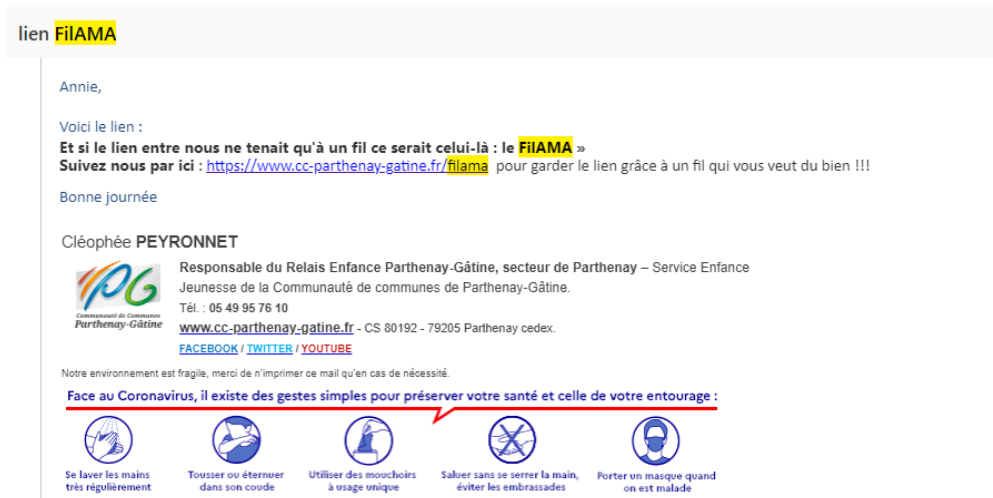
lien FilAMA

Annie,

Voici le lien :
**Et si le lien entre nous ne tenait qu'à un fil ce serait celui-là : le FilAMA »**
**Suivez nous par ici :** https://www.cc-parthenay-gatine.fr/filama pour garder le lien grâce à un fil qui vous veut du bien !!!

Bonne journée

Cléophée **PEYRONNET**

PG
Communauté de Communes
Parthenay-Gâtine

**Responsable du Relais Enfance Parthenay-Gâtine, secteur de Parthenay** – Service Enfance Jeunesse de la Communauté de communes de Parthenay-Gâtine.
Tél. : **05 49 95 76 10**
**www.cc-parthenay-gatine.fr** - CS 80192 - 79205 Parthenay cedex.
FACEBOOK / TWITTER / YOUTUBE

Notre environnement est fragile, merci de n'imprimer ce mail qu'en cas de nécessité.

Face au Coronavirus, il existe des gestes simples pour préserver votre santé et celle de votre entourage :

Se laver les mains très régulièrement

Tousser ou éternuer dans son coude

Utiliser des mouchoirs à usage unique

Saluer sans se serrer la main, éviter les embrassades

Porter un masque quand on est malade